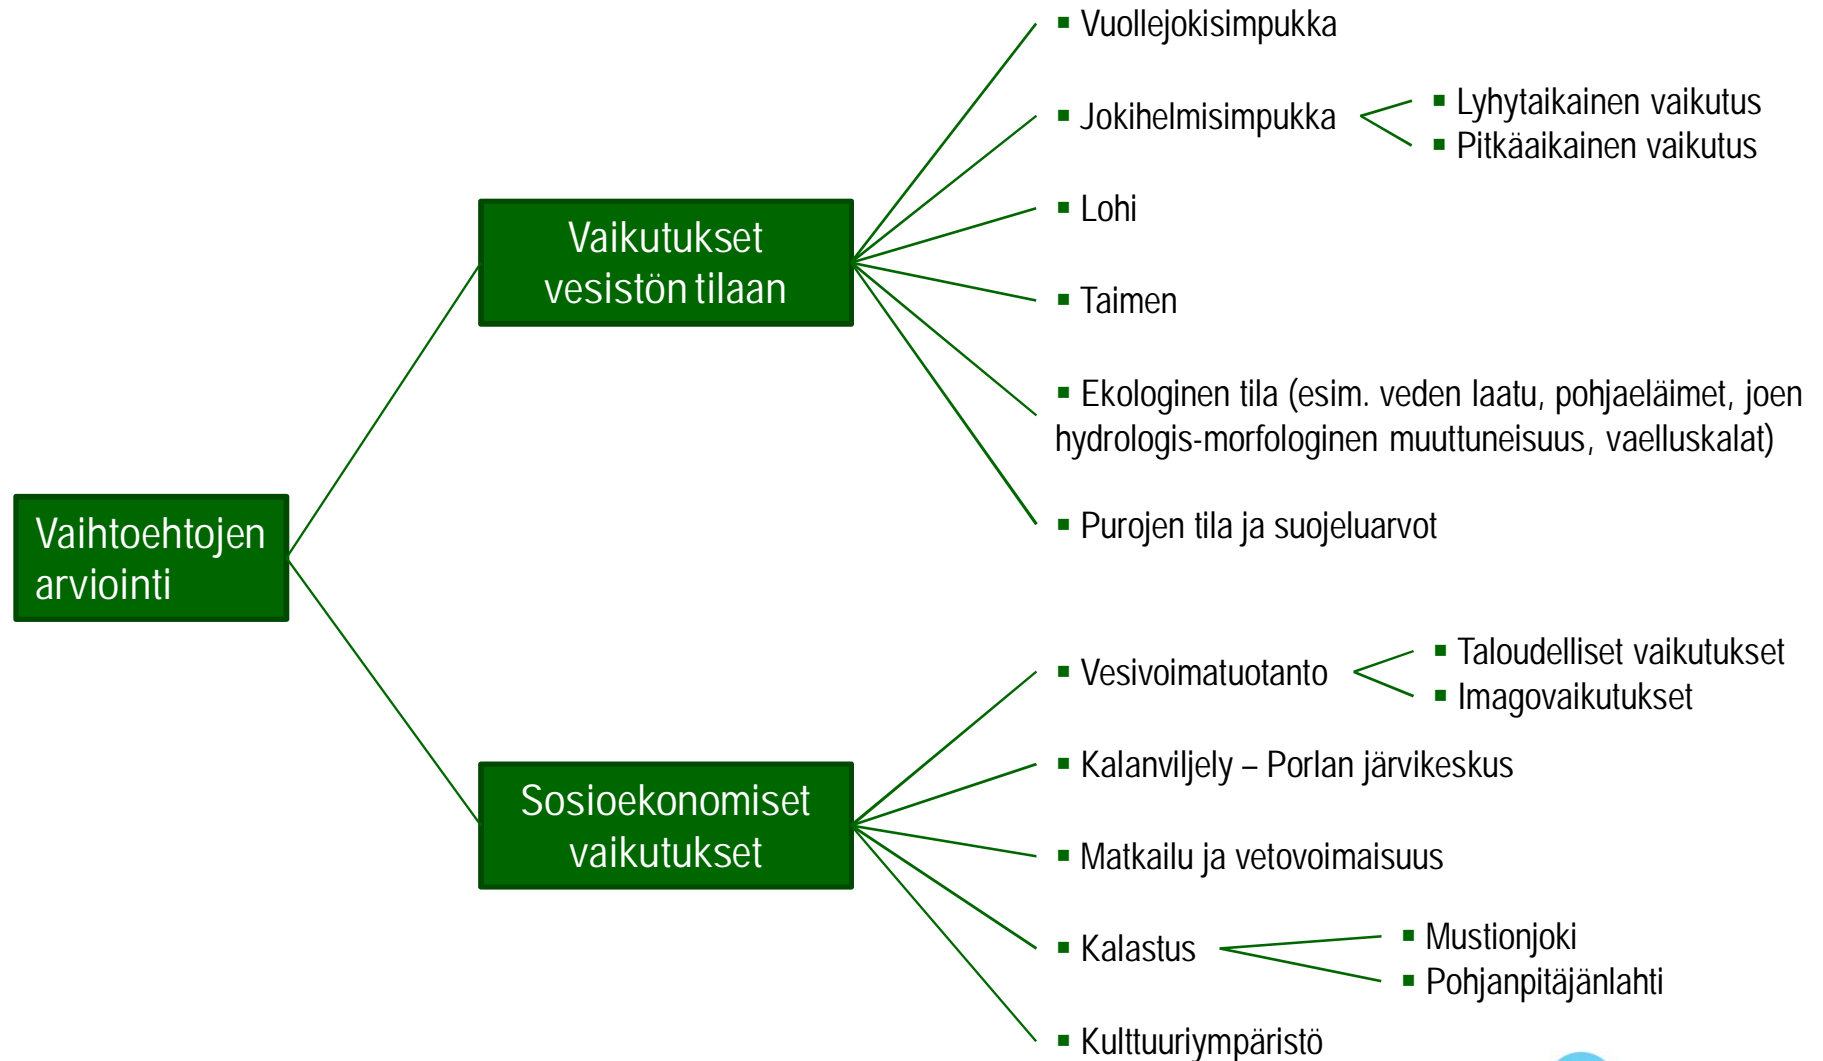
Vaihtoehtojen arviointi

Vaikutukset vesistön tilaan

- Vuollejokisimpukka
- Jokihelmisimpukka
  - Lyhytaikainen vaikutus
  - Pitkäaikainen vaikutus
- Lohi
- Taimen
- Ekologinen tila (esim. veden laatu, pohjaeläimet, joen hydrologis-morfologinen muuttuneisuus, vaelluskalat)
- Purojen tila ja suojeluarvot

Sosioekonomiset vaikutukset

- Vesivoimatuotanto
  - Taloudelliset vaikutukset
  - Imagovaikutukset
- Kalanviljely – Porlan järvikeskus
- Matkailu ja vetovoimaisuus
- Kalastus
  - Mustionjoki
  - Pohjanpitäjänlahti
- Kulttuuriympäristö